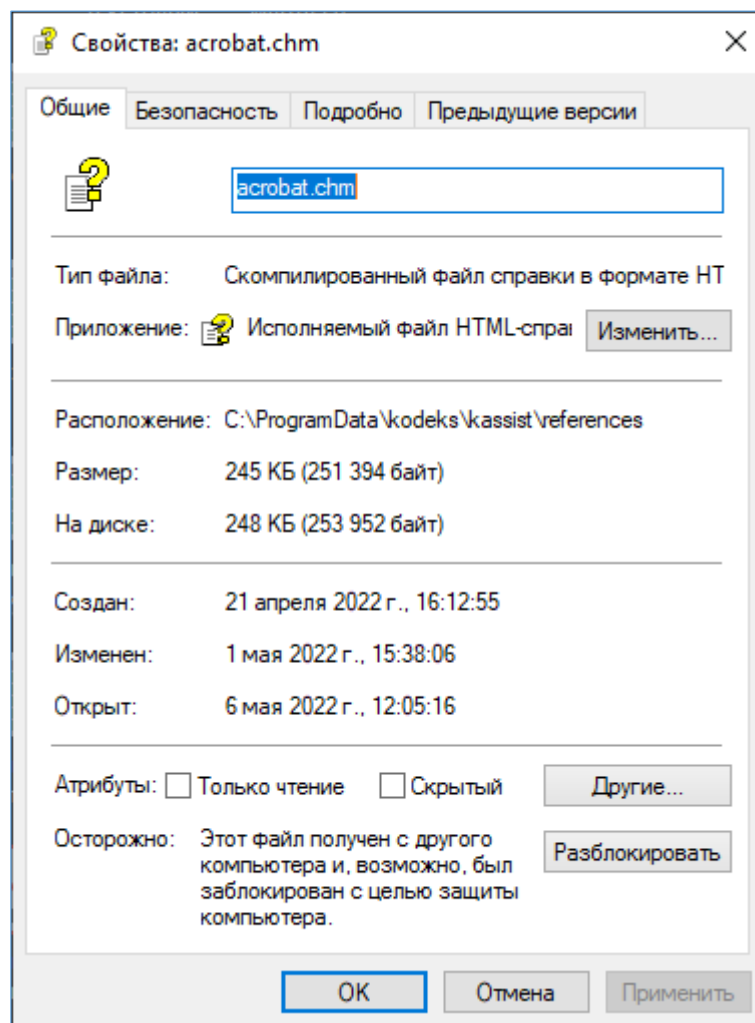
Свойства: acrobat.chm

Общие | Безопасность | Подробно | Предыдущие версии

acrobat.chm

Тип файла: Скомпилированный файл справки в формате HT

Приложение: Исполняемый файл HTML-спра Изменить...

Расположение: C:\ProgramData\kodeks\kassist\references

Размер: 245 КБ (251 394 байт)

На диске: 248 КБ (253 952 байт)

Создан: 21 апреля 2022 г., 16:12:55

Изменен: 1 мая 2022 г., 15:38:06

Открыт: 6 мая 2022 г., 12:05:16

Атрибуты: Только чтение Скрытый Другие...

Осторожно: Этот файл получен с другого компьютера и, возможно, был заблокирован с целью защиты компьютера. Разблокировать

OK Отмена Применить